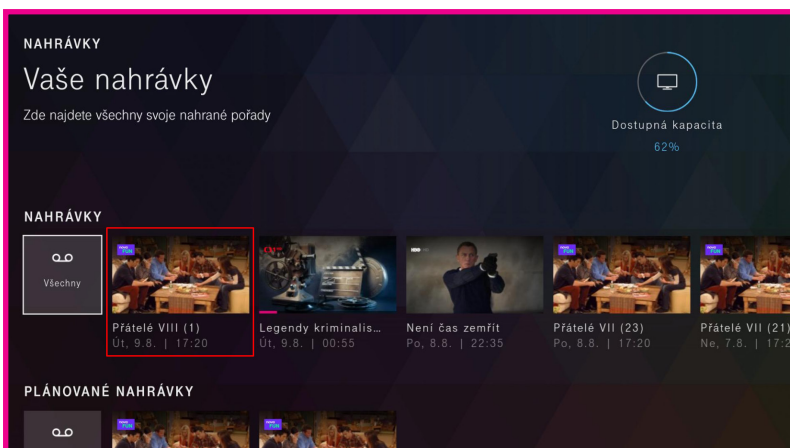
NAHRÁVKY

Vaše nahrávky

Zde najdete všechny svoje nahrané pořady

Dostupná kapacita

62%

NAHRÁVKY

Všechny

Přátelé VIII (1)
Út, 9.8. | 17:20

Legendy kriminalis…
Út, 9.8. | 00:55

Není čas zemřít
Po, 8.8. | 22:35

Přátelé VII (23)
Po, 8.8. | 17:20

Přátelé VII (21)
Ne, 7.8. | 17:2

PLÁNOVANÉ NAHRÁVKY